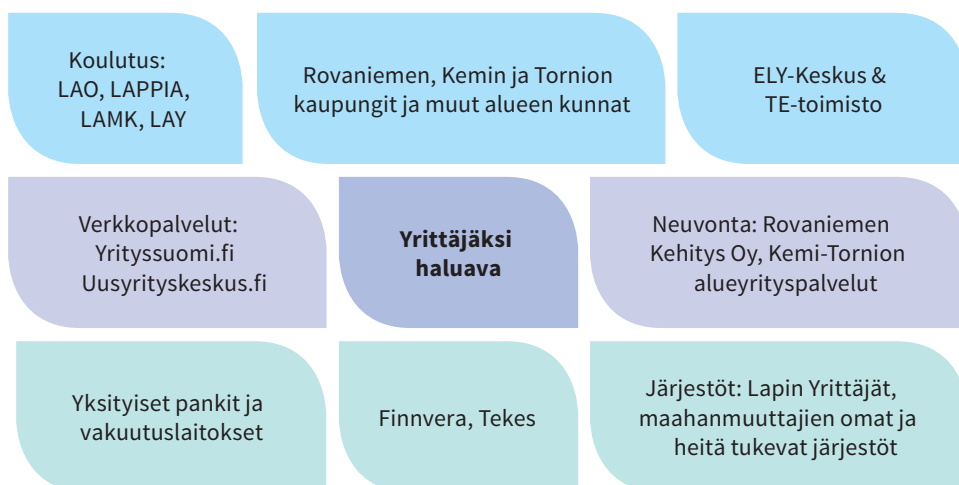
Koulutus: LAO, LAPPIA, LAMK, LAY

Rovaniemen, Kemin ja Tornion kaupungit ja muut alueen kunnat

ELY-Keskus & TE-toimisto

Verkkopalvelut: Yrityssuomi.fi Uusyrityskeskus.fi

**Yrittäjäksi haluava**

Neuvonta: Rovaniemen Kehitys Oy, Kemi-Tornion alueyrityspalvelut

Yksityiset pankit ja vakuutuslaitokset

Finnvera, Tekes

Järjestöt: Lapin Yrittäjät, maahanmuuttajien omat ja heitä tukevat järjestöt